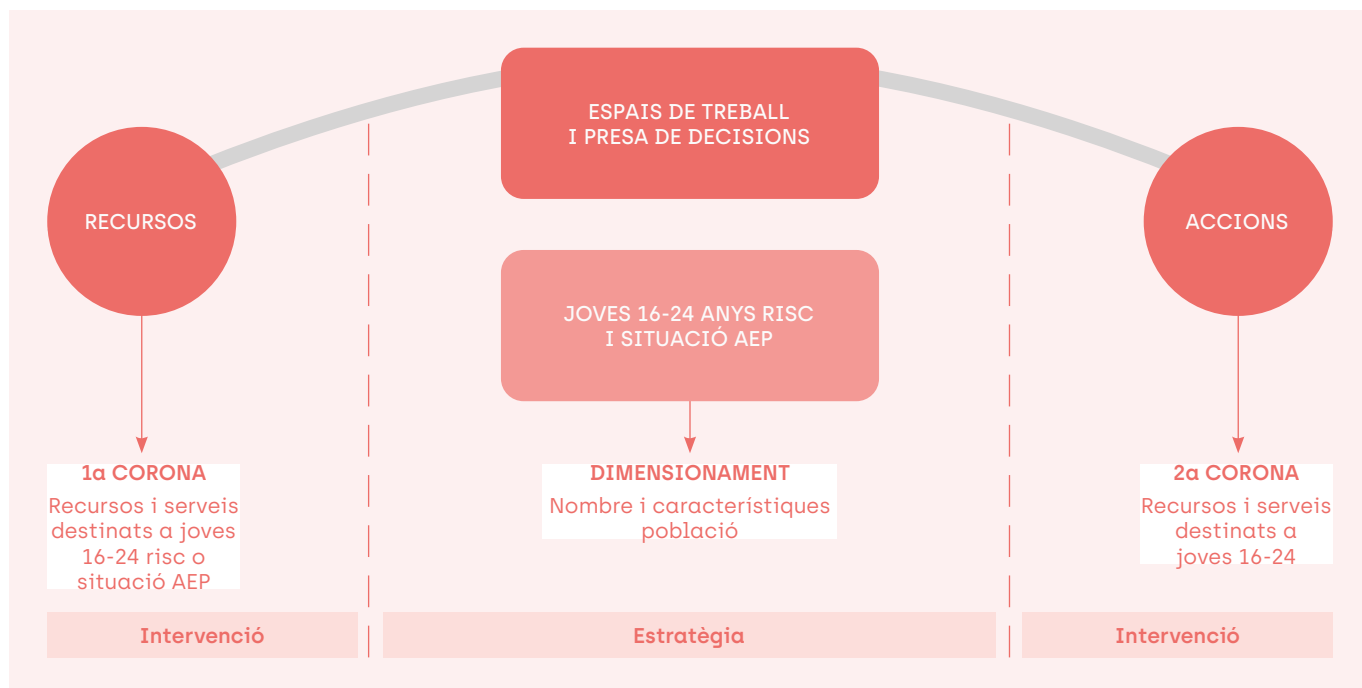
ESPAIS DE TREBALL I PRESA DE DECISIONS

RECURSOS

ACCIONS

JOVES 16-24 ANYS RISC I SITUACIÓ AEP

1a CORONA
Recursos i serveis destinats a joves 16-24 risc o situació AEP

DIMENSIONAMENT
Nombre i característiques població

2a CORONA
Recursos i serveis destinats a joves 16-24

Intervenció

Estratègia

Intervenció